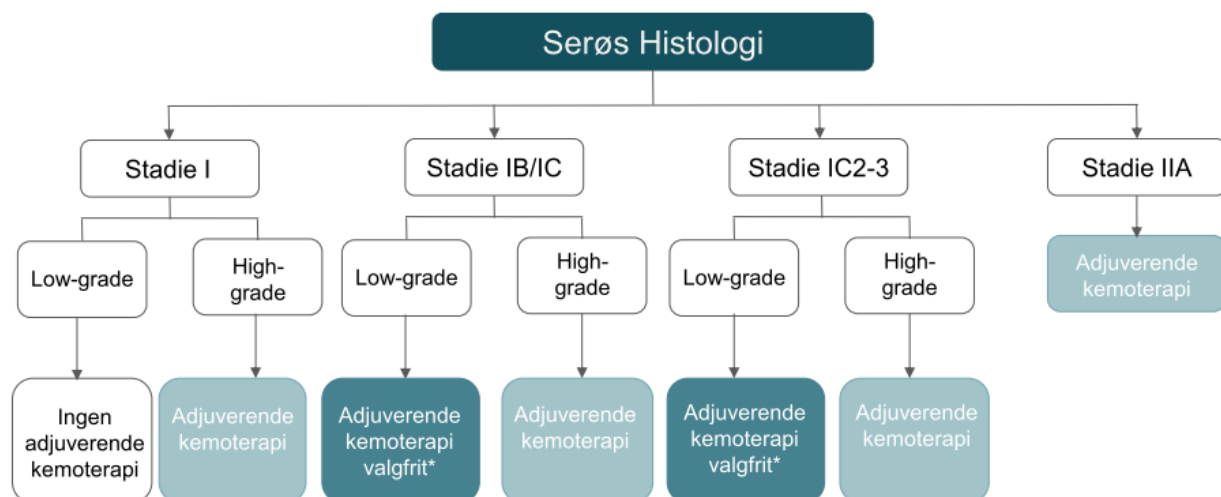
Serøs Histologi

Stadie I

Low-grade

Ingen adjuverende kemoterapi

High-grade

Adjuverende kemoterapi

Stadie IB/IC

Low-grade

Adjuverende kemoterapi valgfrit*

High-grade

Adjuverende kemoterapi

Stadie IC2-3

Low-grade

Adjuverende kemoterapi valgfrit*

High-grade

Adjuverende kemoterapi

Stadie IIA

Adjuverende kemoterapi